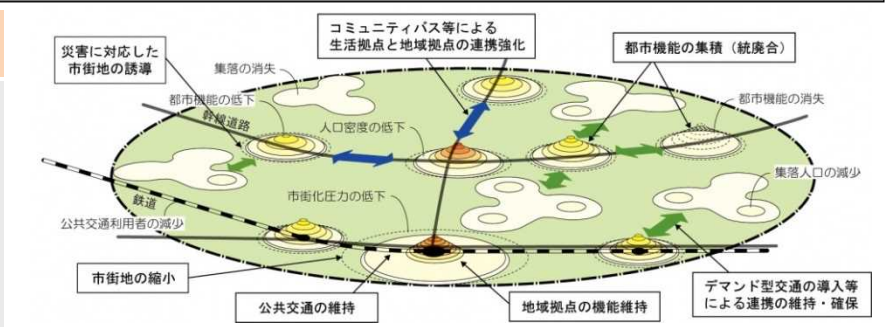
コミュニティバス等による
生活拠点と地域拠点の連携強化

災害に対応した
市街地の誘導

都市機能の集積（統廃合）

集落の消失

都市機能の低下

幹線道路

人口密度の低下

都市機能の消失

集落人口の減少

市街化圧力の低下

鉄道

公共交通利用者の減少

市街地の縮小

公共交通の維持

地域拠点の機能維持

デマンド型交通の導入等
による連携の維持・確保